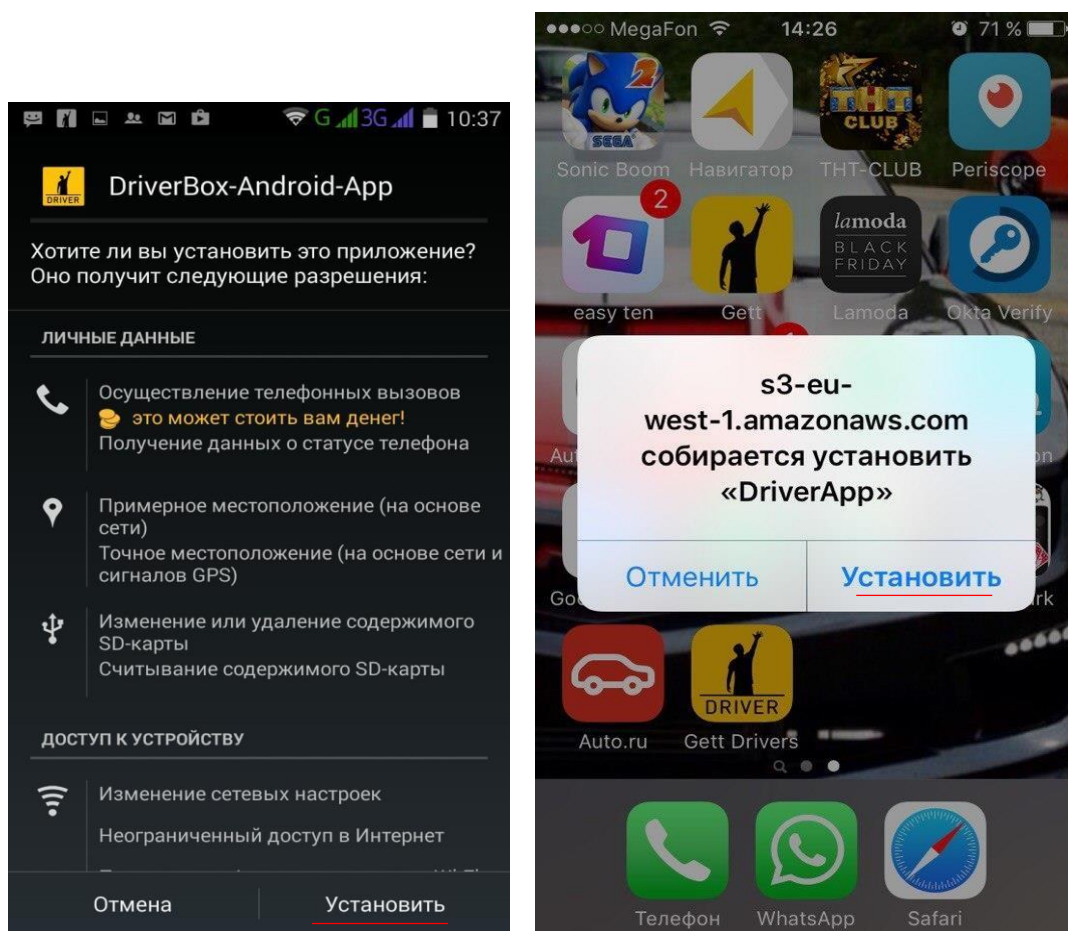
G 3G 10:37

DRIVER DriverBox-Android-App

Хотите ли вы установить это приложение? Оно получит следующие разрешения:

ЛИЧНЫЕ ДАННЫЕ

Осуществление телефонных вызовов
это может стоить вам денег!
Получение данных о статусе телефона

Примерное местоположение (на основе сети)
Точное местоположение (на основе сети и сигналов GPS)

Изменение или удаление содержимого SD-карты
Считывание содержимого SD-карты

ДОСТУП К УСТРОЙСТВУ

Изменение сетевых настроек
Неограниченный доступ в Интернет
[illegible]

Отмена Установить

●●●○○ MegaFon 14:26 71 %

SEGA Sonic Boom Навигатор THT CLUB THT-CLUB Periscope
2 easy ten Gett lamoda BLACK FRIDAY Lamoda Okta Verify
Au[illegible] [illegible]n
Go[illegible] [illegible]rk

s3-eu-west-1.amazonaws.com собирается установить «DriverApp»

Отменить Установить

Auto.ru DRIVER Gett Drivers

Телефон WhatsApp Safari